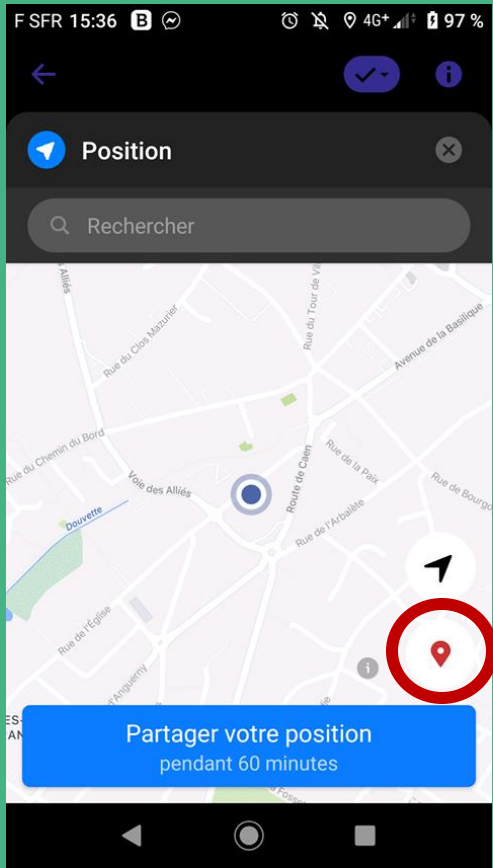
F SFR 15:36 B 4G+ 97 %

Position

Rechercher

Alliés
Rue du Clos Mazurier
Rue du Tour de V
Avenue de la Basilique
Rue du Chemin du Bord
Voie des Alliés
Route de Caen
Rue de la Paix
Rue de Bourgo
Douvette
Rue de l'Arbalète
Rue de l'Église
d'Anguerny
ES-
AN

Partager votre position
pendant 60 minutes